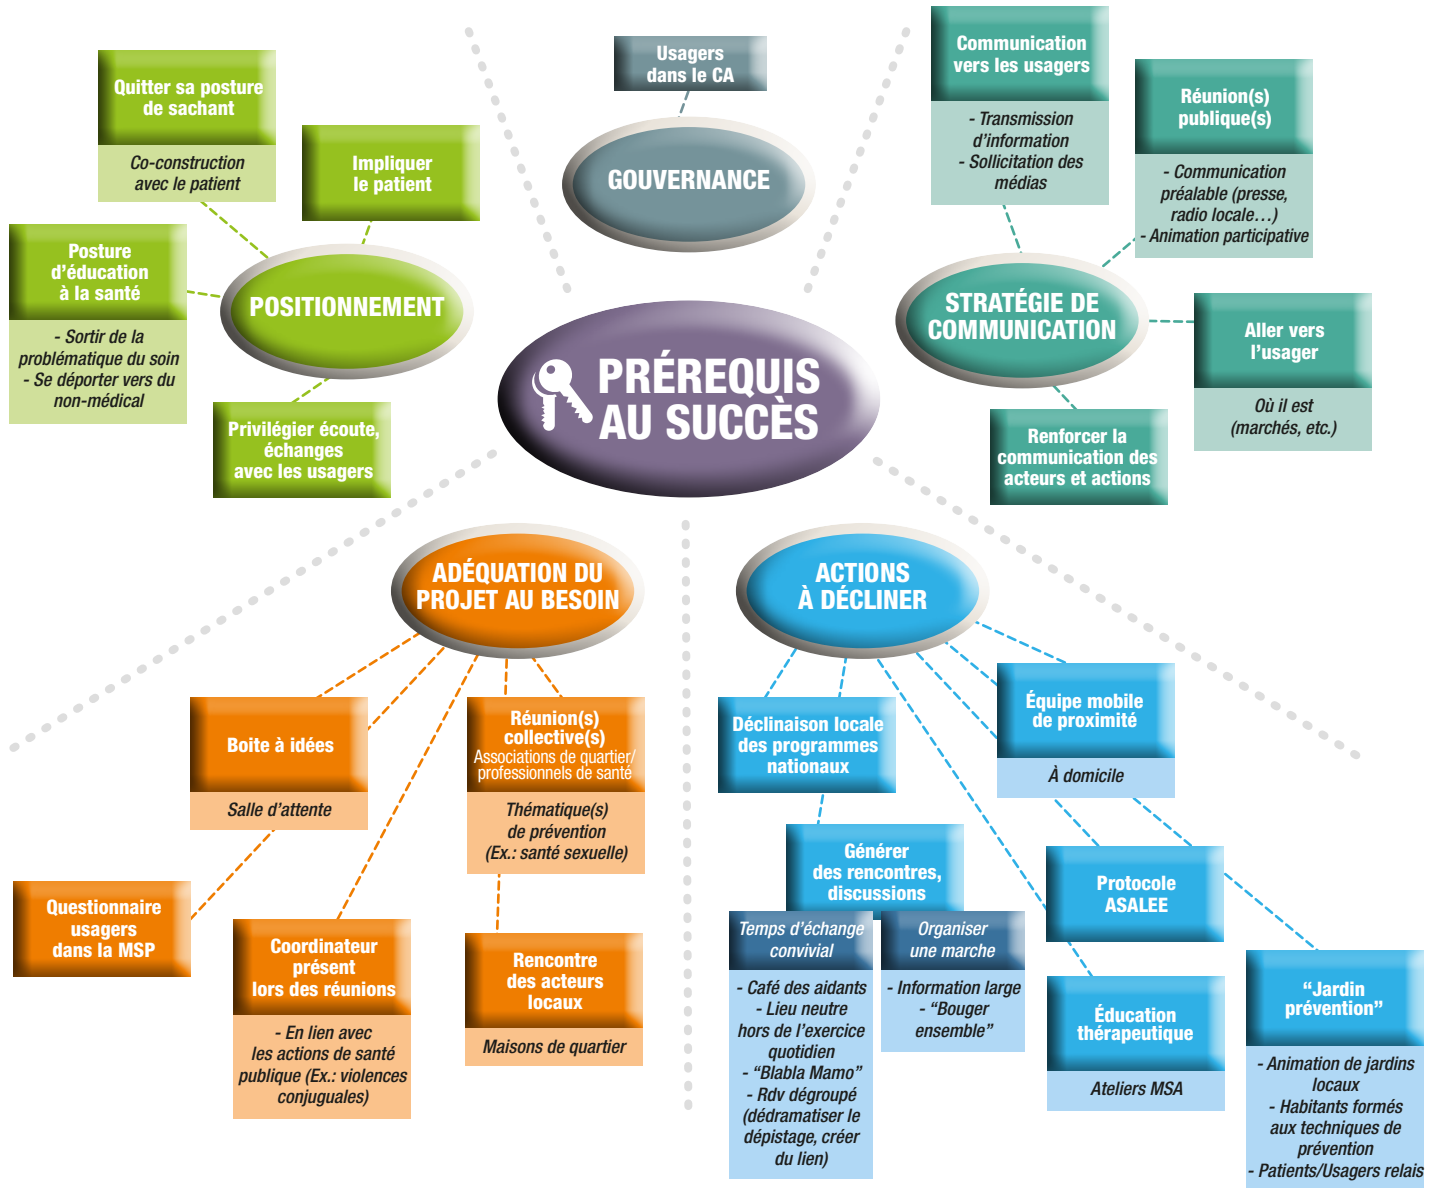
PRÉREQUIS AU SUCCÈS

Usagers dans le CA

GOUVERNANCE

POSITIONNEMENT

Quitter sa posture de sachant

Co-construction avec le patient

Impliquer le patient

Posture d'éducation à la santé

- Sortir de la problématique du soin
- Se déporter vers du non-médical

Privilégier écoute, échanges avec les usagers

STRATÉGIE DE COMMUNICATION

Communication vers les usagers

- Transmission d'information
- Sollicitation des médias

Réunion(s) publique(s)

- Communication préalable (presse, radio locale…)
- Animation participative

Aller vers l'usager

Où il est (marchés, etc.)

Renforcer la communication des acteurs et actions

ADÉQUATION DU PROJET AU BESOIN

Boite à idées

Salle d'attente

Réunion(s) collective(s)
Associations de quartier/ professionnels de santé

Thématique(s) de prévention (Ex.: santé sexuelle)

Questionnaire usagers dans la MSP

Coordinateur présent lors des réunions

- En lien avec les actions de santé publique (Ex.: violences conjugales)

Rencontre des acteurs locaux

Maisons de quartier

ACTIONS À DÉCLINER

Déclinaison locale des programmes nationaux

Équipe mobile de proximité

À domicile

Générer des rencontres, discussions

Temps d'échange convivial

- Café des aidants
- Lieu neutre hors de l'exercice quotidien
- "Blabla Mamo"
- Rdv dégroupé (dédramatiser le dépistage, créer du lien)

Organiser une marche

- Information large
- "Bouger ensemble"

Protocole ASALEE

Éducation thérapeutique

Ateliers MSA

"Jardin prévention"

- Animation de jardins locaux
- Habitants formés aux techniques de prévention
- Patients/Usagers relais